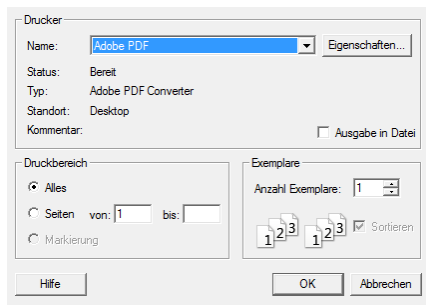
Drucker

Name: Adobe PDF
Eigenschaften...

Status: Bereit
Typ: Adobe PDF Converter
Standort: Desktop
Kommentar:
Ausgabe in Datei

Druckbereich
Alles
Seiten von: 1 bis:
Markierung

Exemplare
Anzahl Exemplare: 1
1 2 3 1 2 3
Sortieren

Hilfe
OK
Abbrechen